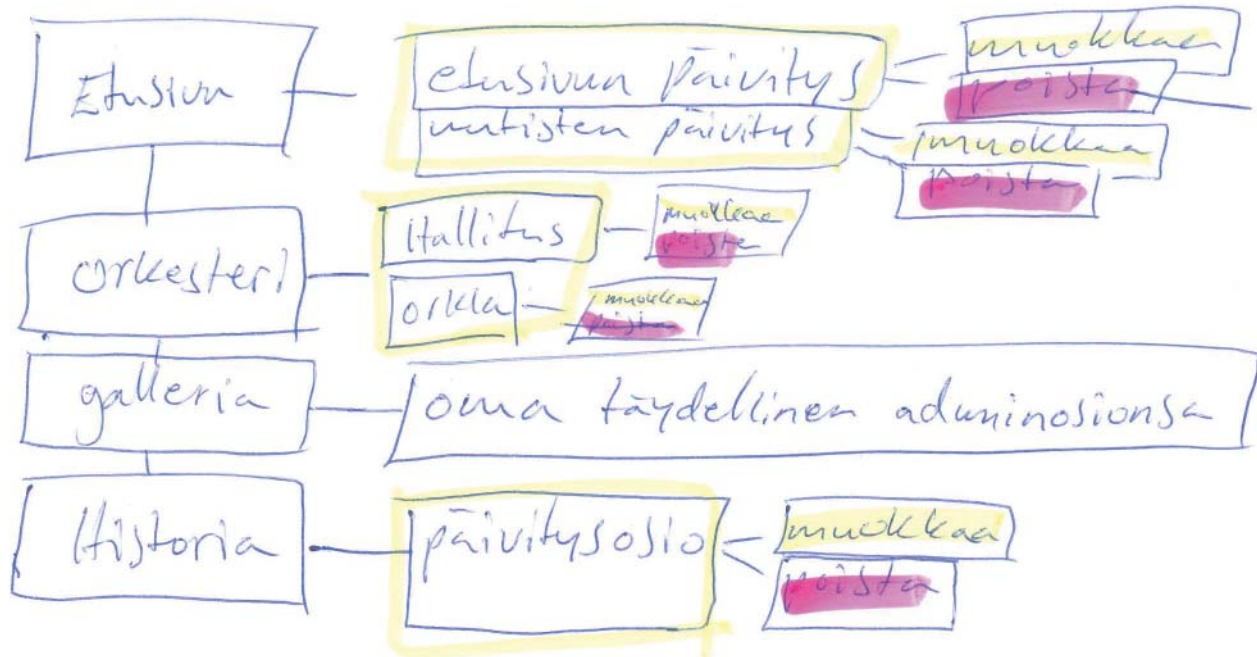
Etusivu

etusivun päivitys

muokkaa

poista

uutisten päivitys

muokkaa

poista

orkesteri

Hallitus

muokkaa

poista

orkka

muokkaa

poista

galleria

oma täydellinen adminosionsa

Historia

päivitysosio

muokkaa

poista